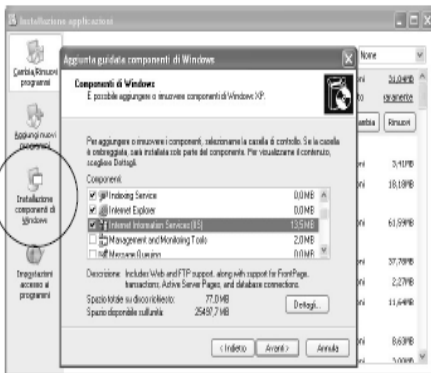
Installazione applicazioni

Cambia/Rimuovi programmi

Aggiungi nuovi programmi

Installazione componenti di Windows

Impostazioni accesso ai programmi

Aggiunta guidata componenti di Windows

Componenti di Windows
È possibile aggiungere o rimuovere componenti di Windows XP.

Per aggiungere o rimuovere i componenti, selezionare la casella di controllo. Se la casella è ombreggiata, sarà installata solo parte del componente. Per visualizzare il contenuto, scegliere Dettagli.

Componenti:

| | | |
|---|---|---|
| ☑ | Indexing Service | 0,0 MB |
| ☑ | Internet Explorer | 0,0 MB |
| ☑ | Internet Information Services (IIS) | 13,5 MB |
| ☐ | Management and Monitoring Tools | 2,0 MB |
| ☐ | Message Queuing | 0,0 MB |

Descrizione: Includes Web and FTP support, along with support for FrontPage, transactions, Active Server Pages, and database connections.

Spazio totale su disco richiesto: 77,0 MB
Spazio disponibile sull'unità: 25497,7 MB

Dettagli...

< Indietro  Avanti >  Annulla

None
34,04MB
raramente
Cambia  Rimuovi
3,41MB
18,18MB
61,59MB
37,78MB
2,27MB
11,64MB
8,63MB
3,00MB